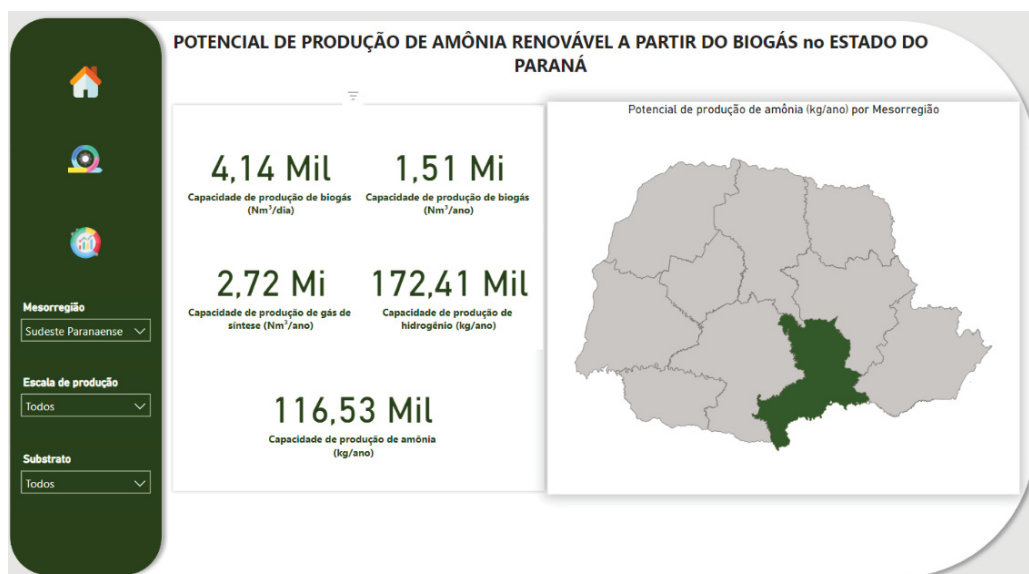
POTENCIAL DE PRODUÇÃO DE AMÔNIA RENOVÁVEL A PARTIR DO BIOGÁS no ESTADO DO PARANÁ

Mesorregião
Sudeste Paranaense

Escala de produção
Todos

Substrato
Todos

4,14 Mil
Capacidade de produção de biogás (Nm³/dia)

1,51 Mi
Capacidade de produção de biogás (Nm³/ano)

2,72 Mi
Capacidade de produção de gás de síntese (Nm³/ano)

172,41 Mil
Capacidade de produção de hidrogênio (kg/ano)

116,53 Mil
Capacidade de produção de amônia (kg/ano)

Potencial de produção de amônia (kg/ano) por Mesorregião